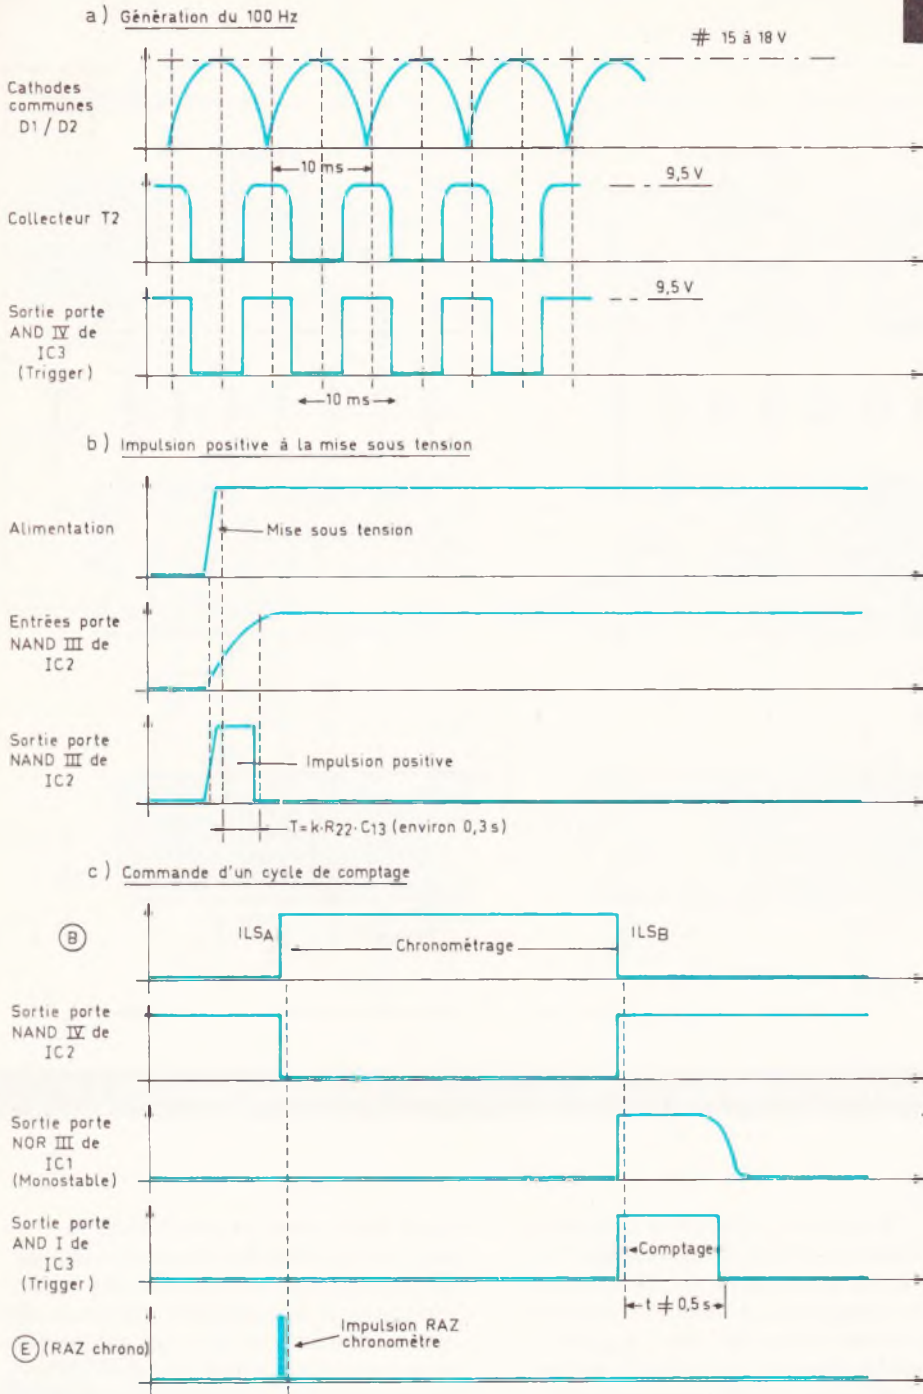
a ) Génération du 100 Hz

# 15 à 18 V

Cathodes communes D1 / D2

10 ms

9,5 V

Collecteur T2

9,5 V

Sortie porte AND IV de IC3 (Trigger)

10 ms

b ) Impulsion positive à la mise sous tension

Alimentation

Mise sous tension

Entrées porte NAND III de IC2

Sortie porte NAND III de IC2

Impulsion positive

$T = k \cdot R_{22} \cdot C_{13}$ (environ 0,3 s)

c ) Commande d'un cycle de comptage

B

$ILS_A$

Chronométrage

$ILS_B$

Sortie porte NAND IV de IC2

Sortie porte NOR III de IC1 (Monostable)

Sortie porte AND I de IC3 (Trigger)

Comptage

t # 0,5 s

E (RAZ chrono)

Impulsion RAZ chronomètre